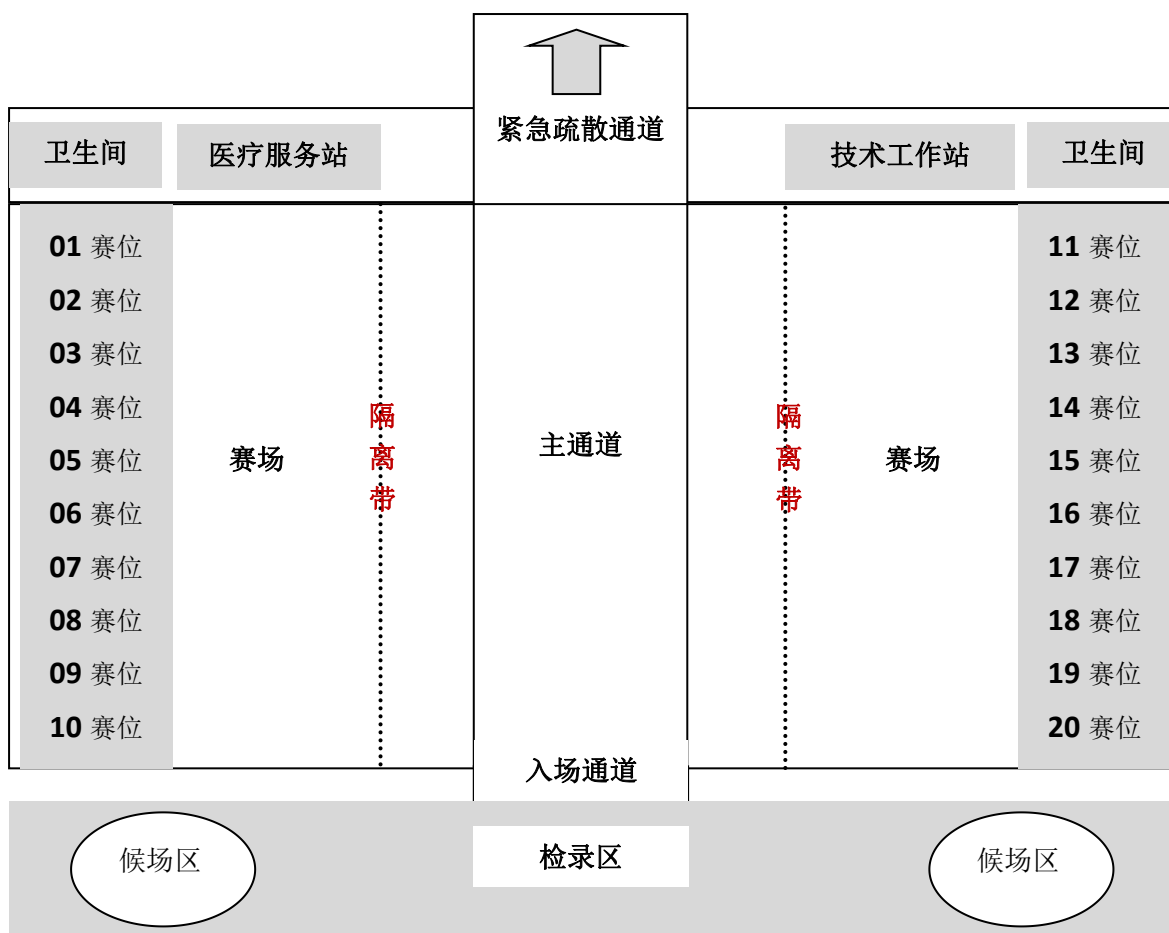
紧急疏散通道

卫生间

医疗服务站

技术工作站

卫生间

01 赛位
02 赛位
03 赛位
04 赛位
05 赛位
06 赛位
07 赛位
08 赛位
09 赛位
10 赛位

赛场

隔离带

主通道

隔离带

赛场

11 赛位
12 赛位
13 赛位
14 赛位
15 赛位
16 赛位
17 赛位
18 赛位
19 赛位
20 赛位

入场通道

候场区

检录区

候场区